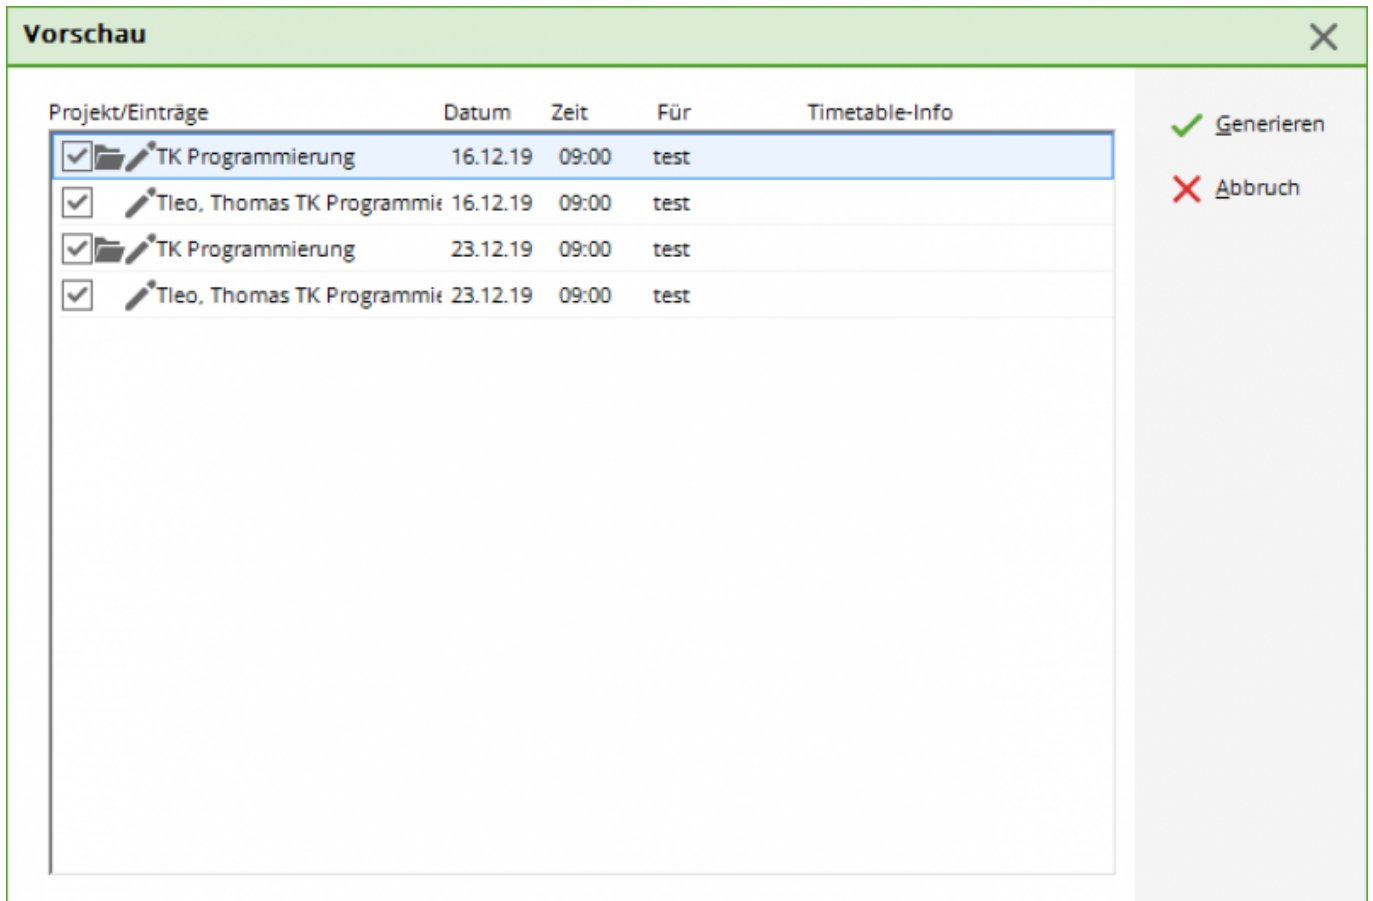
Vorschau

| Projekt/Einträge | Datum | Zeit | Für | Timetable-Info |
|---|---|---|---|---|
| TK Programmierung | 16.12.19 | 09:00 | test | |
| Tleo, Thomas TK Programmie | 16.12.19 | 09:00 | test | |
| TK Programmierung | 23.12.19 | 09:00 | test | |
| Tleo, Thomas TK Programmie | 23.12.19 | 09:00 | test | |

Generieren

Abbruch